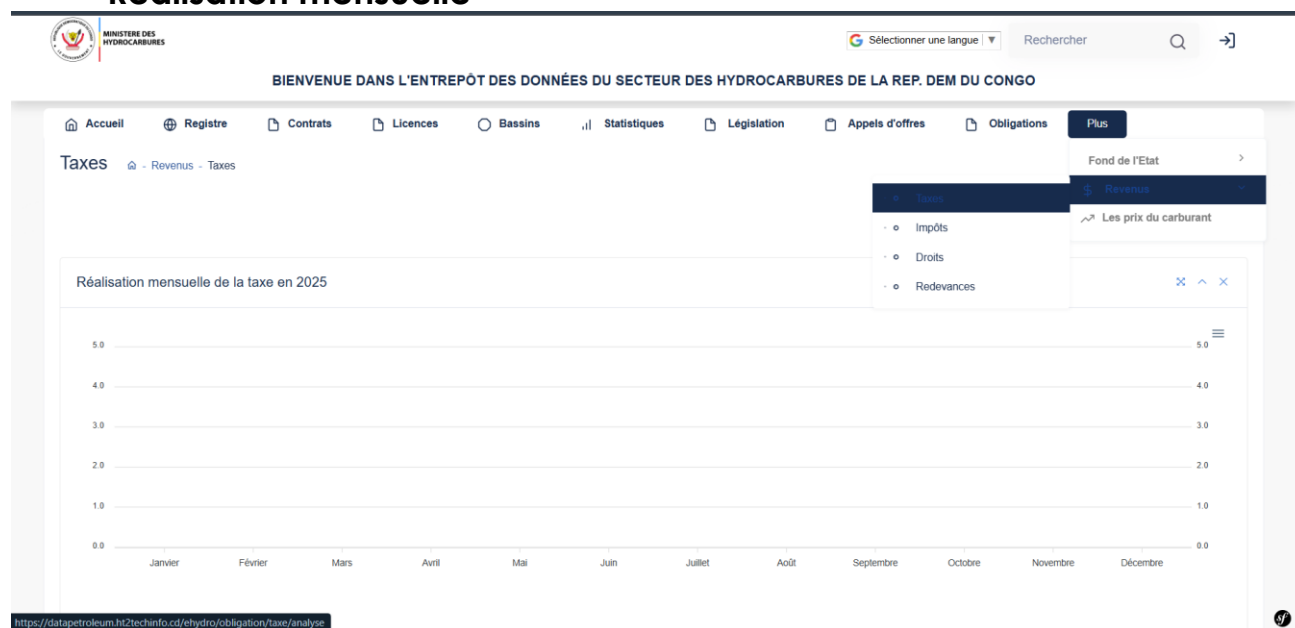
Réalisation mensuelle

MINISTERE DES HYDROCARBURES

Sélectionner une langue ▼ Rechercher

BIENVENUE DANS L'ENTREPÔT DES DONNÉES DU SECTEUR DES HYDROCARBURES DE LA REP. DEM DU CONGO

Accueil Registre Contrats Licences Bassins Statistiques Législation Appels d'offres Obligations Plus

Taxes - Revenus - Taxes

Fond de l'Etat
Revenus
Les prix du carburant

Taxes
Impôts
Droits
Redevances

Réalisation mensuelle de la taxe en 2025

| | Janvier | Février | Mars | Avril | Mai | Juin | Juillet | Août | Septembre | Octobre | Novembre | Décembre |
|---|---|---|---|---|---|---|---|---|---|---|---|---|

5.0
4.0
3.0
2.0
1.0
0.0

https://datapetroleum.ht2techinfo.cd/ehydro/obligation/taxe/analyse